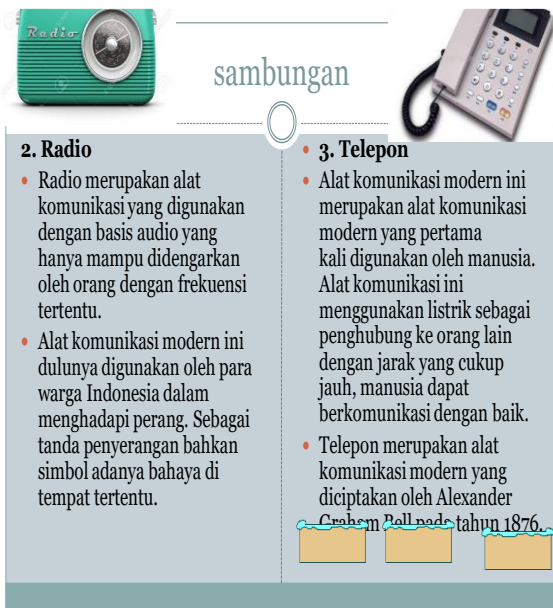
Radio

sambungan

2. Radio

- Radio merupakan alat komunikasi yang digunakan dengan basis audio yang hanya mampu didengarkan oleh orang dengan frekuensi tertentu.
- Alat komunikasi modern ini dulunya digunakan oleh para warga Indonesia dalam menghadapi perang. Sebagai tanda penyerangan bahkan simbol adanya bahaya di tempat tertentu.

- 3. Telepon

- Alat komunikasi modern ini merupakan alat komunikasi modern yang pertama kali digunakan oleh manusia. Alat komunikasi ini menggunakan listrik sebagai penghubung ke orang lain dengan jarak yang cukup jauh, manusia dapat berkomunikasi dengan baik.
- Telepon merupakan alat komunikasi modern yang diciptakan oleh Alexander Graham Bell pada tahun 1876.